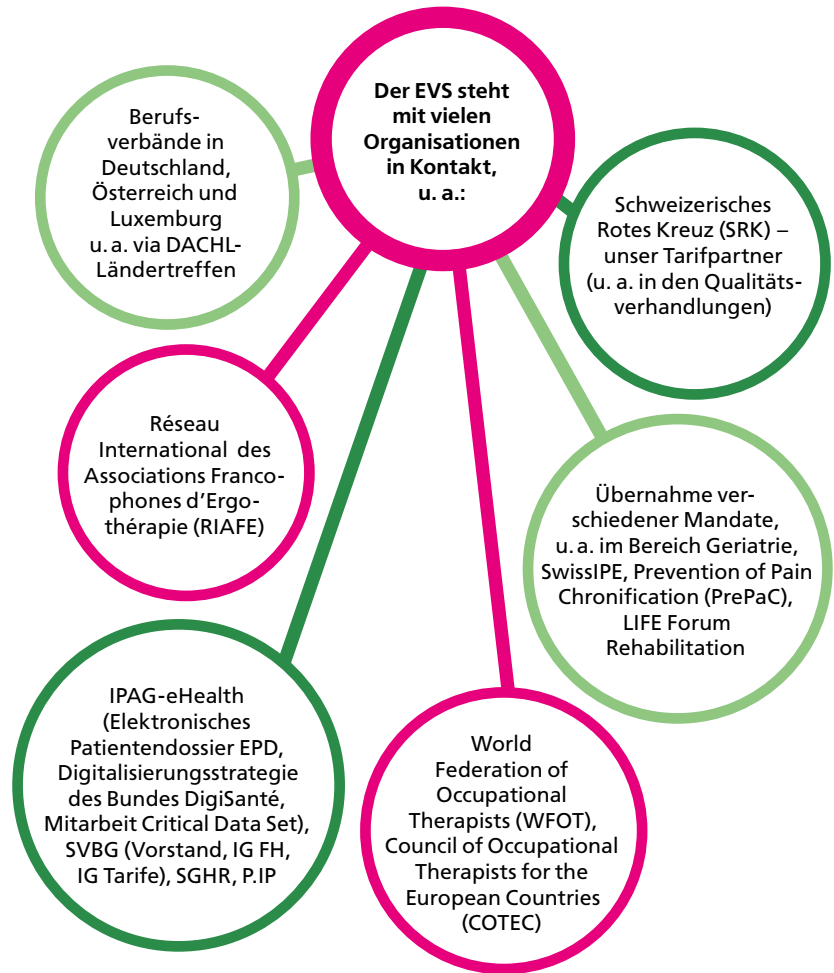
Der EVS steht mit vielen Organisationen in Kontakt, u. a.:

Berufsverbände in Deutschland, Österreich und Luxemburg u. a. via DACHL-Ländertreffen

Schweizerisches Rotes Kreuz (SRK) – unser Tarifpartner (u. a. in den Qualitätsverhandlungen)

Réseau International des Associations Francophones d'Ergothérapie (RIAFE)

Übernahme verschiedener Mandate, u. a. im Bereich Geriatrie, SwissIPE, Prevention of Pain Chronification (PrePaC), LIFE Forum Rehabilitation

IPAG-eHealth (Elektronisches Patientendossier EPD, Digitalisierungsstrategie des Bundes DigiSanté, Mitarbeit Critical Data Set), SVBG (Vorstand, IG FH, IG Tarife), SGHR, P.IP

World Federation of Occupational Therapists (WFOT), Council of Occupational Therapists for the European Countries (COTEC)